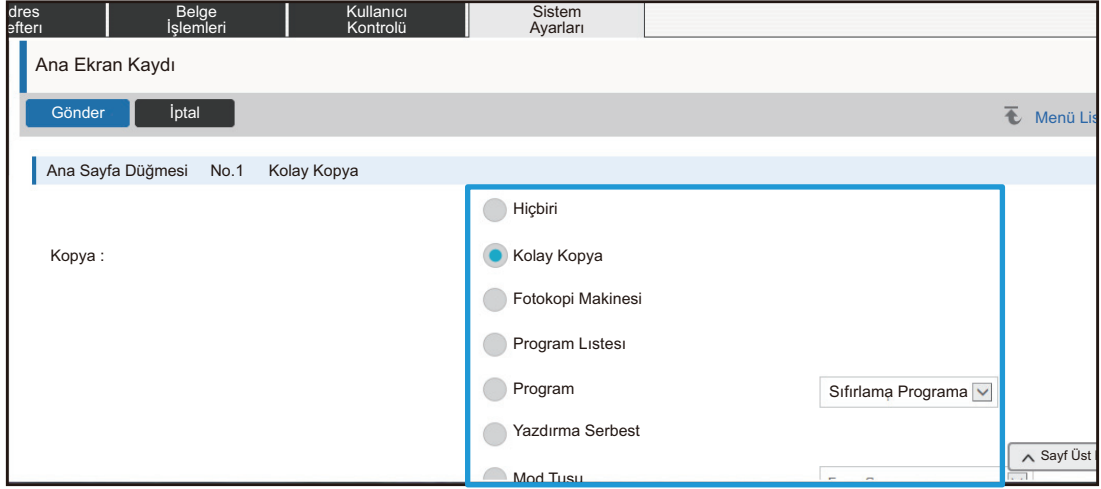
dres efteri

Belge İşlemleri

Kullanıcı Kontrolü

Sistem Ayarları

Ana Ekran Kaydı

Gönder

İptal

Menü Lis

Ana Sayfa Düğmesi No.1 Kolay Kopya

Kopya :

Hiçbiri

Kolay Kopya

Fotokopi Makinesi

Program Lıstesı

Program

Sıfırlama Programa

Yazdırma Serbest

Mod Tuşu

Sayf Üst